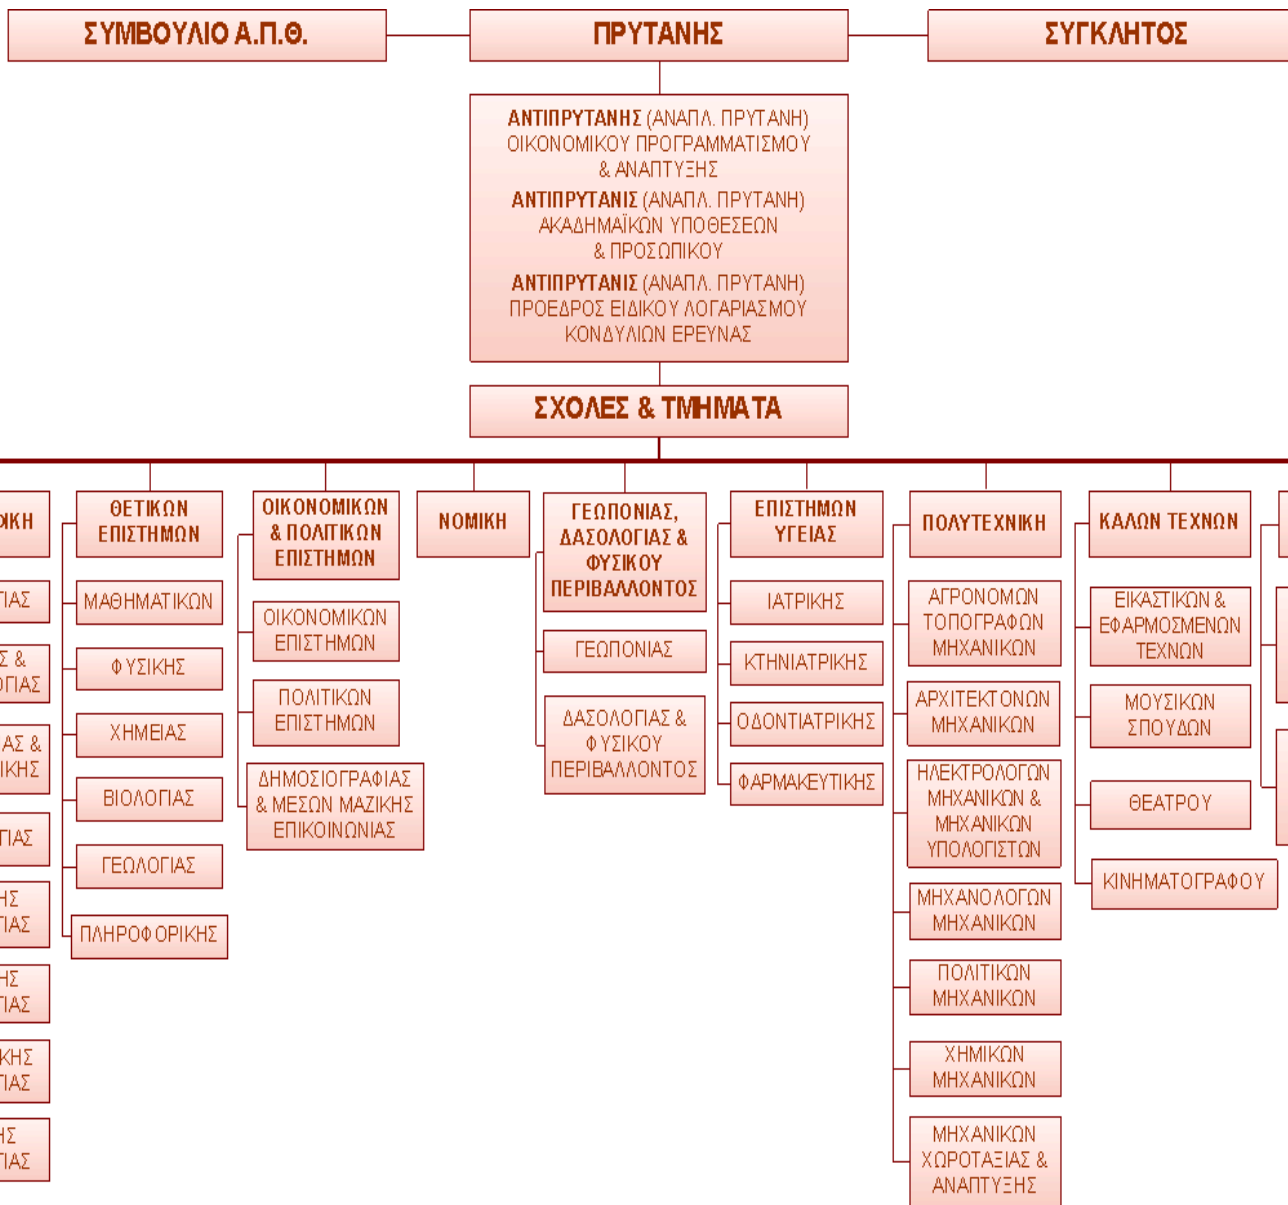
ΣΥΜΒΟΥΛΙΟ Α.Π.Θ.

ΠΡΥΤΑΝΗΣ

ΣΥΓΚΛΗΤΟΣ

ΑΝΤΙΠΡΥΤΑΝΗΣ (ΑΝΑΠΛ. ΠΡΥΤΑΝΗ) ΟΙΚΟΝΟΜΙΚΟΥ ΠΡΟΓΡΑΜΜΑΤΙΣΜΟΥ & ΑΝΑΠΤΥΞΗΣ
ΑΝΤΙΠΡΥΤΑΝΙΣ (ΑΝΑΠΛ. ΠΡΥΤΑΝΗ) ΑΚΑΔΗΜΑΪΚΩΝ ΥΠΟΘΕΣΕΩΝ & ΠΡΟΣΩΠΙΚΟΥ
ΑΝΤΙΠΡΥΤΑΝΙΣ (ΑΝΑΠΛ. ΠΡΥΤΑΝΗ) ΠΡΟΕΔΡΟΣ ΕΙΔΙΚΟΥ ΛΟΓΑΡΙΑΣΜΟΥ ΚΟΝΔΥΛΙΩΝ ΕΡΕΥΝΑΣ

ΣΧΟΛΕΣ & ΤΜΗΜΑΤΑ

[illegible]ΙΚΗ
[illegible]ΙΑΣ
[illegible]Σ & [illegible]ΙΑΣ
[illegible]ΑΣ & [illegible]ΙΚΗΣ
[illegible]ΙΑΣ
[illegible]ΗΣ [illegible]ΙΑΣ
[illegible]ΗΣ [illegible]ΙΑΣ
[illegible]ΚΗΣ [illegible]ΙΑΣ
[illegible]ΗΣ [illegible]ΙΑΣ

ΘΕΤΙΚΩΝ ΕΠΙΣΤΗΜΩΝ
ΜΑΘΗΜΑΤΙΚΩΝ
ΦΥΣΙΚΗΣ
ΧΗΜΕΙΑΣ
ΒΙΟΛΟΓΙΑΣ
ΓΕΩΛΟΓΙΑΣ
ΠΛΗΡΟΦΟΡΙΚΗΣ

ΟΙΚΟΝΟΜΙΚΩΝ & ΠΟΛΙΤΙΚΩΝ ΕΠΙΣΤΗΜΩΝ
ΟΙΚΟΝΟΜΙΚΩΝ ΕΠΙΣΤΗΜΩΝ
ΠΟΛΙΤΙΚΩΝ ΕΠΙΣΤΗΜΩΝ
ΔΗΜΟΣΙΟΓΡΑΦΙΑΣ & ΜΕΣΩΝ ΜΑΖΙΚΗΣ ΕΠΙΚΟΙΝΩΝΙΑΣ

ΝΟΜΙΚΗ

ΓΕΩΠΟΝΙΑΣ, ΔΑΣΟΛΟΓΙΑΣ & ΦΥΣΙΚΟΥ ΠΕΡΙΒΑΛΛΟΝΤΟΣ
ΓΕΩΠΟΝΙΑΣ
ΔΑΣΟΛΟΓΙΑΣ & ΦΥΣΙΚΟΥ ΠΕΡΙΒΑΛΛΟΝΤΟΣ

ΕΠΙΣΤΗΜΩΝ ΥΓΕΙΑΣ
ΙΑΤΡΙΚΗΣ
ΚΤΗΝΙΑΤΡΙΚΗΣ
ΟΔΟΝΤΙΑΤΡΙΚΗΣ
ΦΑΡΜΑΚΕΥΤΙΚΗΣ

ΠΟΛΥΤΕΧΝΙΚΗ
ΑΓΡΟΝΟΜΩΝ ΤΟΠΟΓΡΑΦΩΝ ΜΗΧΑΝΙΚΩΝ
ΑΡΧΙΤΕΚΤΟΝΩΝ ΜΗΧΑΝΙΚΩΝ
ΗΛΕΚΤΡΟΛΟΓΩΝ ΜΗΧΑΝΙΚΩΝ & ΜΗΧΑΝΙΚΩΝ ΥΠΟΛΟΓΙΣΤΩΝ
ΜΗΧΑΝΟΛΟΓΩΝ ΜΗΧΑΝΙΚΩΝ
ΠΟΛΙΤΙΚΩΝ ΜΗΧΑΝΙΚΩΝ
ΧΗΜΙΚΩΝ ΜΗΧΑΝΙΚΩΝ
ΜΗΧΑΝΙΚΩΝ ΧΩΡΟΤΑΞΙΑΣ & ΑΝΑΠΤΥΞΗΣ

ΚΑΛΩΝ ΤΕΧΝΩΝ
ΕΙΚΑΣΤΙΚΩΝ & ΕΦΑΡΜΟΣΜΕΝΩΝ ΤΕΧΝΩΝ
ΜΟΥΣΙΚΩΝ ΣΠΟΥΔΩΝ
ΘΕΑΤΡΟΥ
ΚΙΝΗΜΑΤΟΓΡΑΦΟΥ